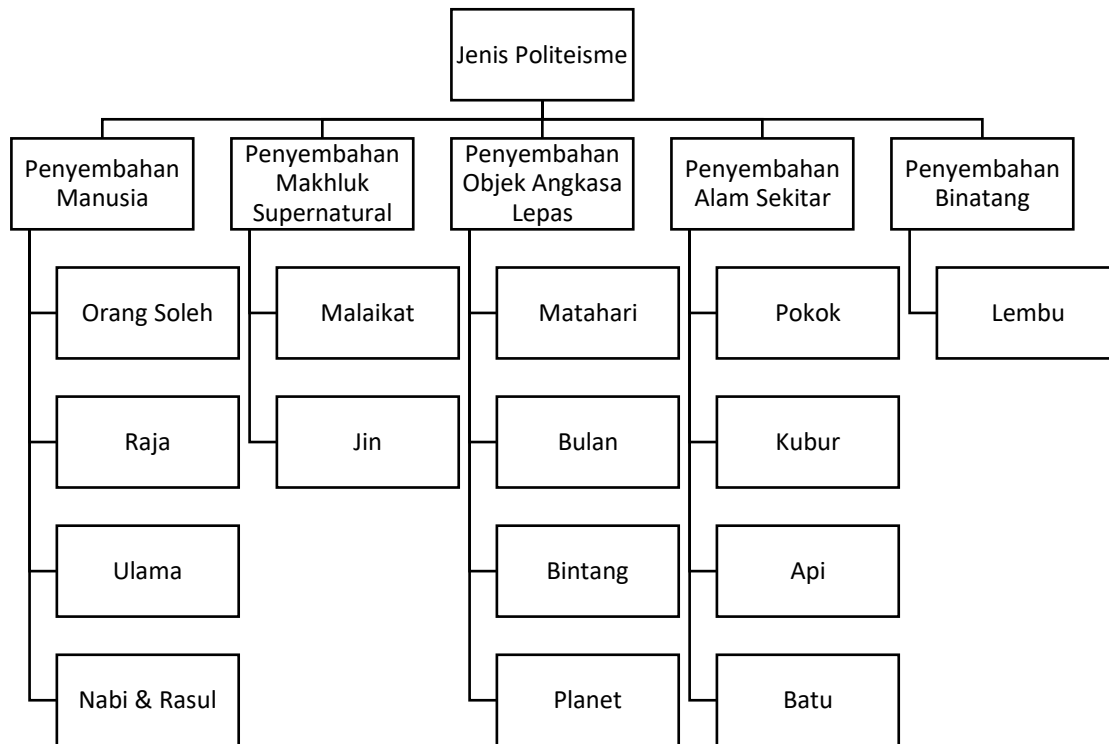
Jenis Politeisme

Penyembahan Manusia

Orang Soleh

Raja

Ulama

Nabi & Rasul

Penyembahan Makhluk Supernatural

Malaikat

Jin

Penyembahan Objek Angkasa Lepas

Matahari

Bulan

Bintang

Planet

Penyembahan Alam Sekitar

Pokok

Kubur

Api

Batu

Penyembahan Binatang

Lembu